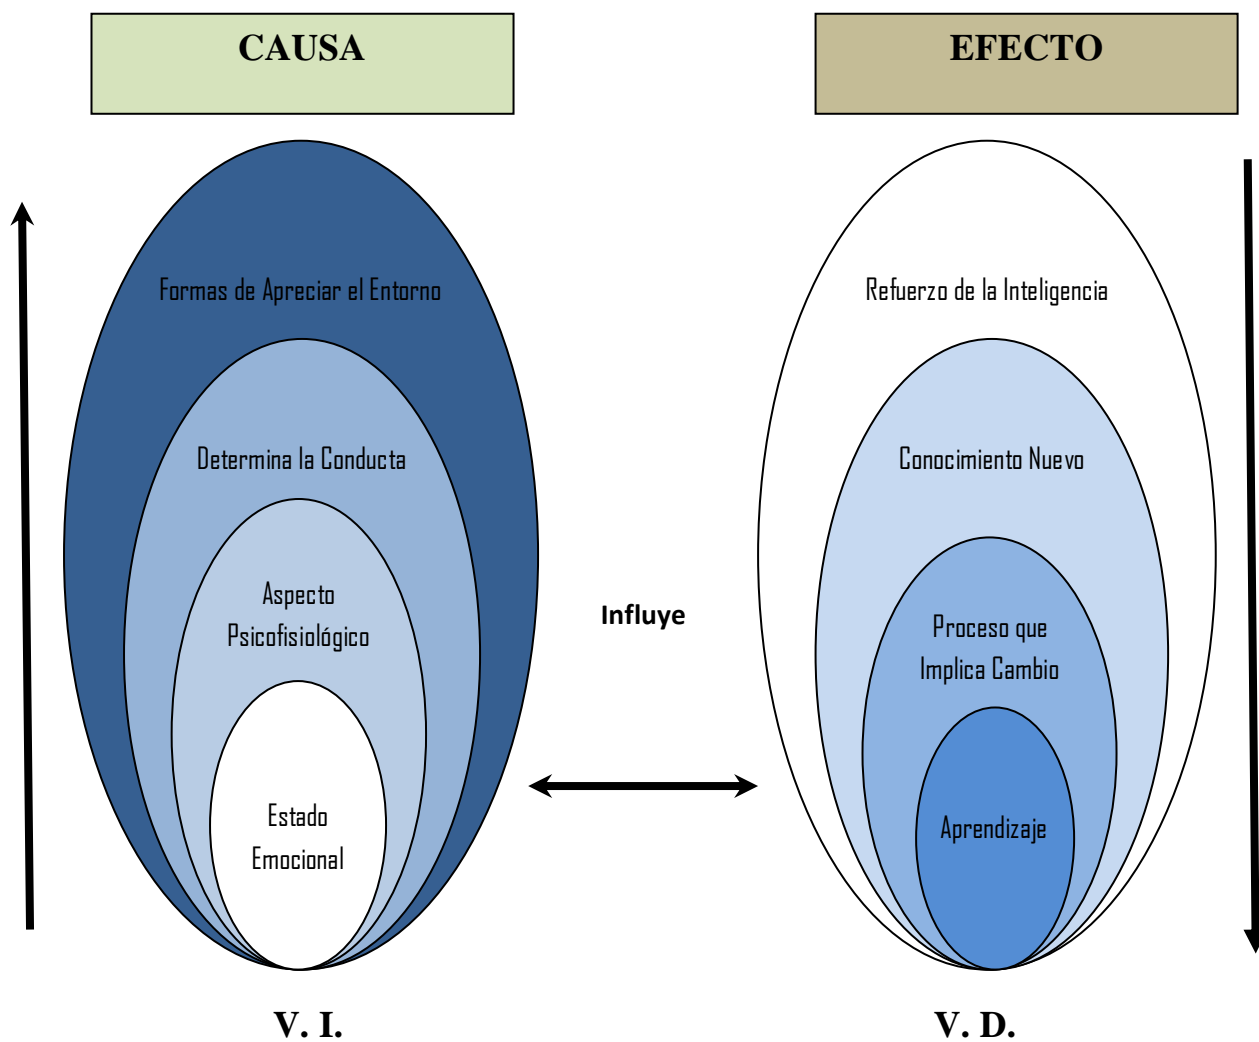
CAUSA

EFECTO

Formas de Apreciar el Entorno

Determina la Conducta

Aspecto Psicofisiológico

Estado Emocional

Influye

Refuerzo de la Inteligencia

Conocimiento Nuevo

Proceso que Implica Cambio

Aprendizaje

V. I.

V. D.